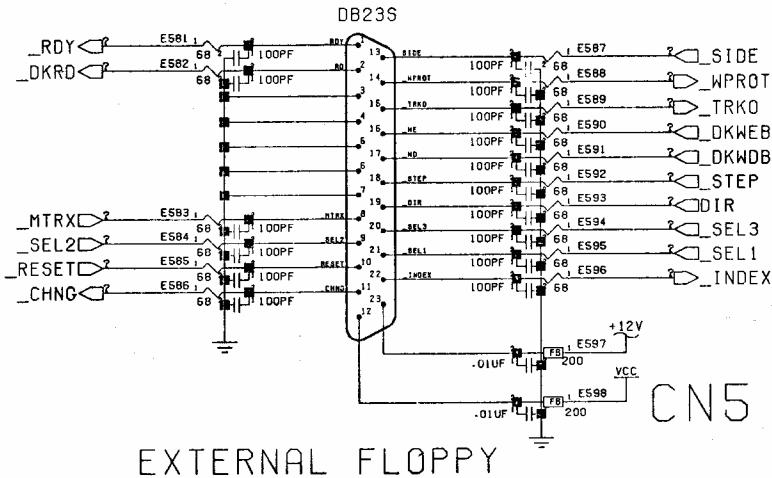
DB23S

_RDY
E581
68
100PF
RDY
_DKRD
E582
68
100PF
RD
1
2
3
4
5
6
7
8
9
10
11
12
13
14
15
16
17
18
19
20
21
22
23
_MTRX
E583
68
100PF
MTRX
_SEL2
E584
68
100PF
SEL2
_RESET
E585
68
100PF
RESET
_CHNG
E586
68
100PF
CHNG

SIDE
WPROT
TRKO
WE
WD
STEP
DIR
SEL3
SEL1
INDEX

100PF
E587
68
_SIDE
100PF
E588
68
_WPROT
100PF
E589
68
_TRKO
100PF
E590
68
_DKWEB
100PF
E591
68
_DKWDB
100PF
E592
68
_STEP
100PF
E593
68
_DIR
100PF
E594
68
_SEL3
100PF
E595
68
_SEL1
100PF
E596
68
_INDEX

+12V
.01UF
FB
E597
200
VCC
.01UF
FB
E598
200

CN5

EXTERNAL FLOPPY